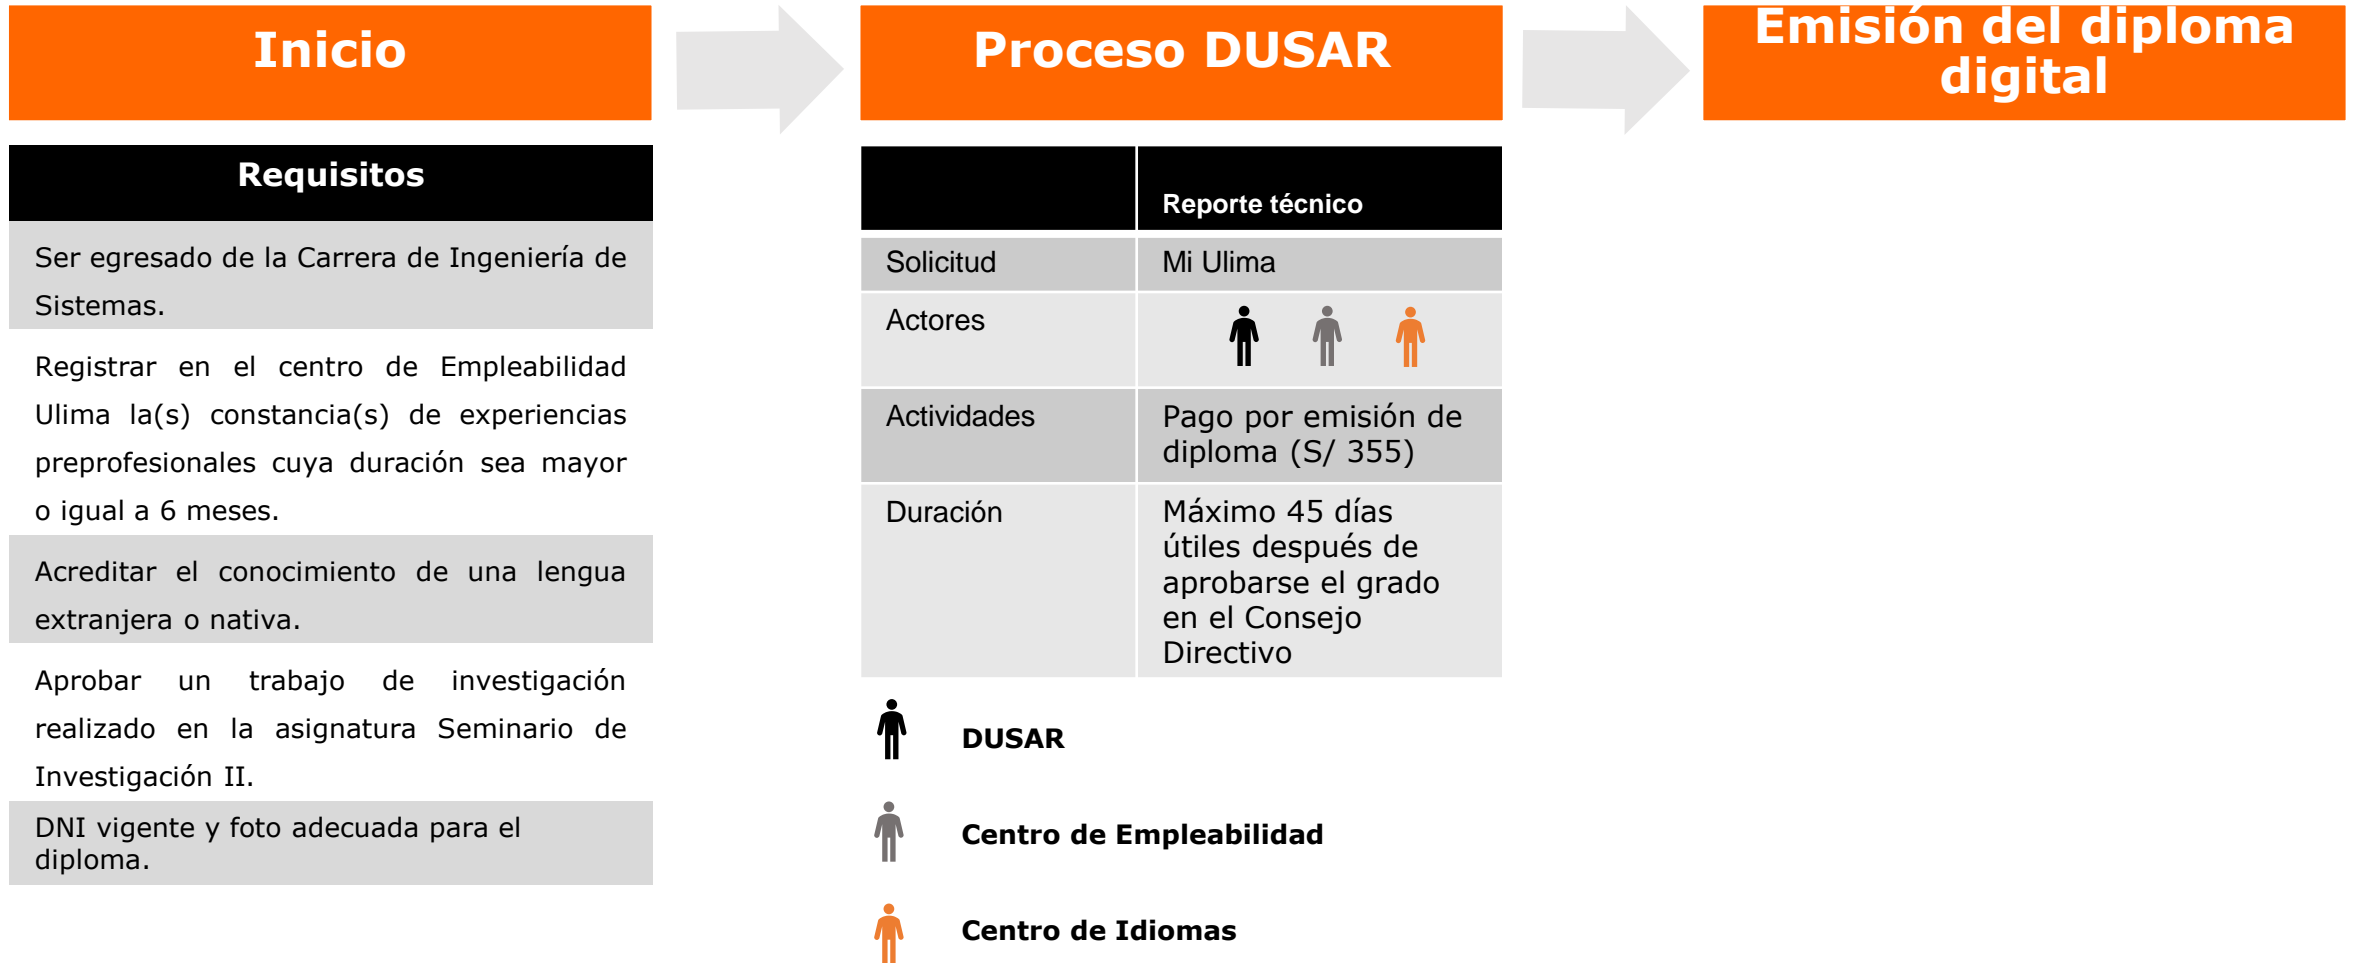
Inicio

Requisitos

Ser egresado de la Carrera de Ingeniería de Sistemas.

Registrar en el centro de Empleabilidad Ulima la(s) constancia(s) de experiencias preprofesionales cuya duración sea mayor o igual a 6 meses.

Acreditar el conocimiento de una lengua extranjera o nativa.

Aprobar un trabajo de investigación realizado en la asignatura Seminario de Investigación II.

DNI vigente y foto adecuada para el diploma.

Proceso DUSAR

| | Reporte técnico |
|---|---|
| Solicitud | Mi Ulima |
| Actores | |
| Actividades | Pago por emisión de diploma (S/ 355) |
| Duración | Máximo 45 días útiles después de aprobarse el grado en el Consejo Directivo |

DUSAR

Centro de Empleabilidad

Centro de Idiomas

Emisión del diploma digital